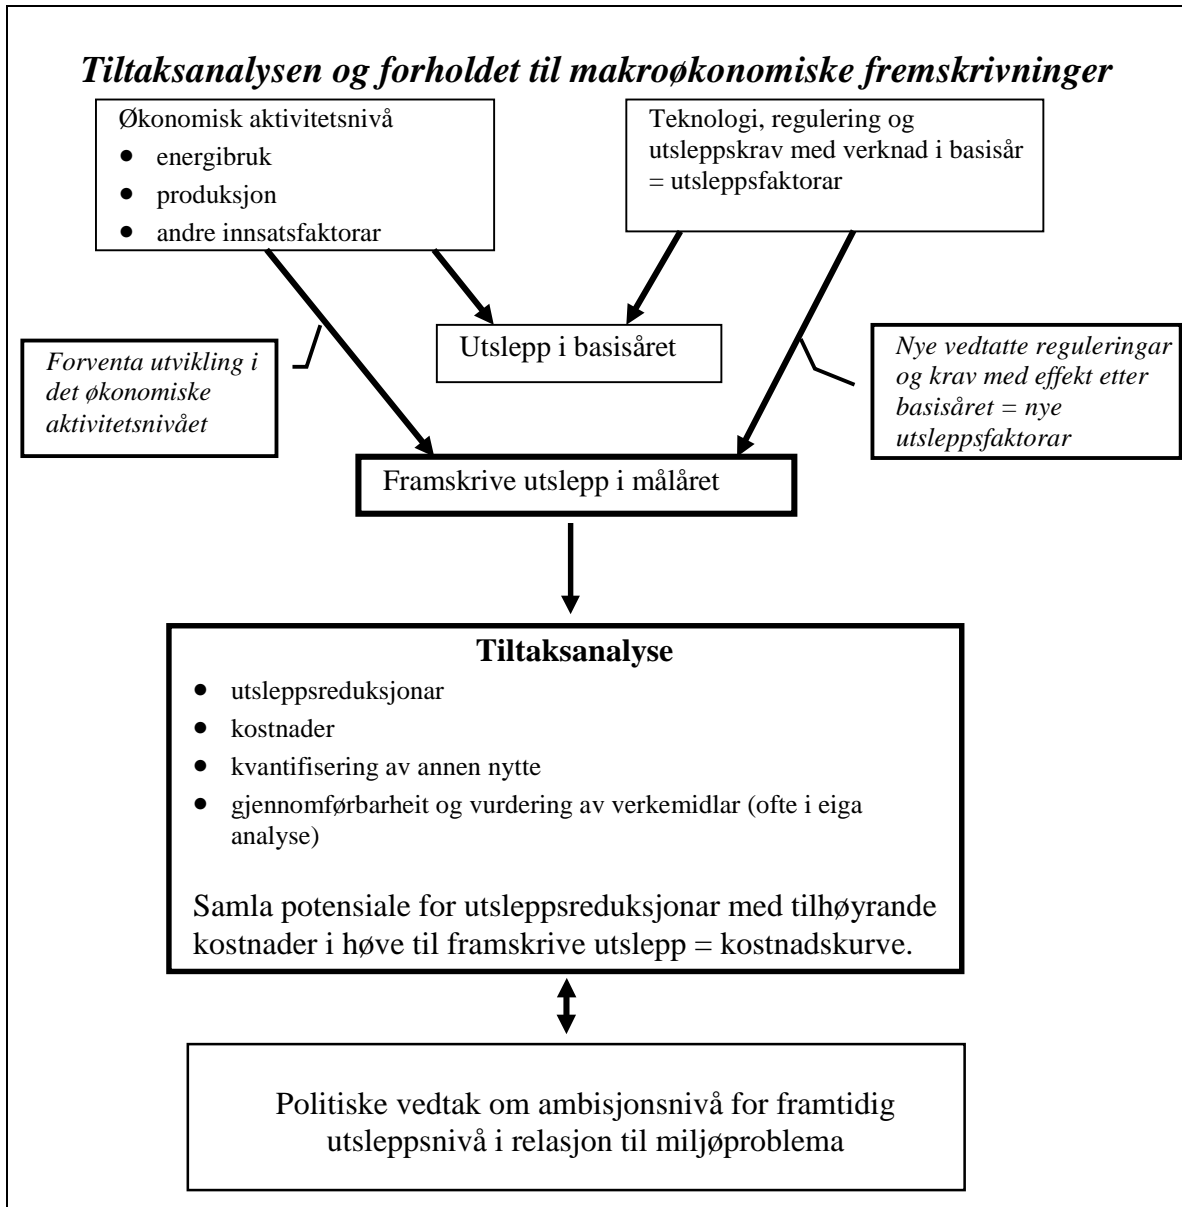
*Tiltaksanalysen og forholdet til makroøkonomiske fremskrivninger*

Økonomisk aktivitetsnivå
- energibruk
- produksjon
- andre innsatsfaktorar

Teknologi, regulering og utsleppskrav med verknad i basisår = utsleppsfaktorar

Utslepp i basisåret

*Forventa utvikling i det økonomiske aktivitetsnivået*

*Nye vedtatte reguleringar og krav med effekt etter basisåret = nye utsleppsfaktorar*

Framskrive utslepp i målåret

**Tiltaksanalyse**
- utsleppsreduksjonar
- kostnader
- kvantifisering av annen nytte
- gjennomførbarheit og vurdering av verkemidlar (ofte i eiga analyse)

Samla potensiale for utsleppsreduksjonar med tilhøyrande kostnader i høve til framskrive utslepp = kostnadskurve.

Politiske vedtak om ambisjonsnivå for framtidig utsleppsnivå i relasjon til miljøproblema